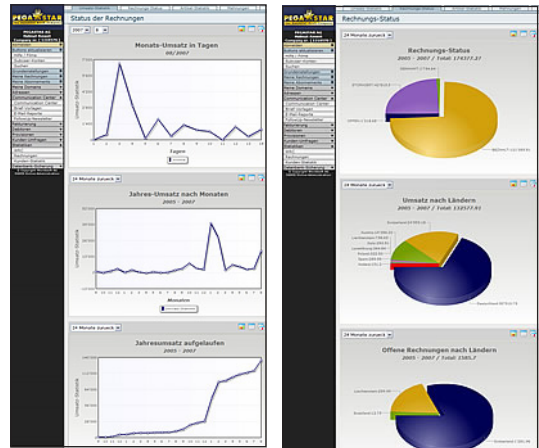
PEGASTAR

Status der Rechnungen

2007 8

Monats-Umsatz in Tagen
08/2007

Umsatz-Statistik

Tagen

Jahres-Umsatz nach Monaten
2005 - 2007

Umsatz-Statistik

Monaten

24 Monate zurück

Jahresumsatz aufgelaufen
2005 - 2007

Umsatz-Statistik

PEGASTAR

Rechnungs-Status

24 Monate zurück

Rechnungs-Status
2005 - 2007, Total: 174377.27

24 Monate zurück

Umsatz nach Ländern
2005 - 2007, Total: 132577.91

24 Monate zurück

Offene Rechnungen nach Ländern
2005 - 2007, Total: 1585.7